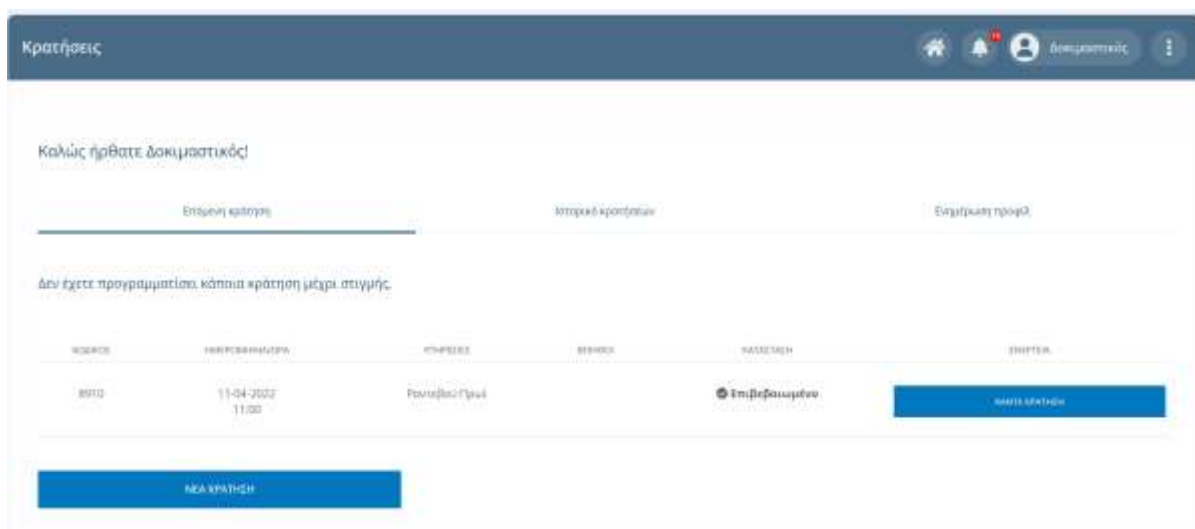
Κρατήσεις

Δοκιμαστικός

Καλώς ήρθατε Δοκιμαστικός!

Επόμενη κράτηση

Ιστορικό κρατήσεων

Ενημέρωση προφίλ

Δεν έχετε προγραμματίσει κάποια κράτηση μέχρι στιγμής.

| ΚΩΔΙΚΟΣ | ΗΜΕΡΟΜΗΝΙΑ/ΩΡΑ | ΥΠΗΡΕΣΙΕΣ | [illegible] | ΚΑΤΑΣΤΑΣΗ | ΕΝΕΡΓΕΙΑ |
|---|---|---|---|---|---|
| 8910 | 11-04-2022 11:00 | Ραντεβού Πρωί | | Επιβεβαιωμένο | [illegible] ΚΡΑΤΗΣΗ |

ΝΕΑ ΚΡΑΤΗΣΗ